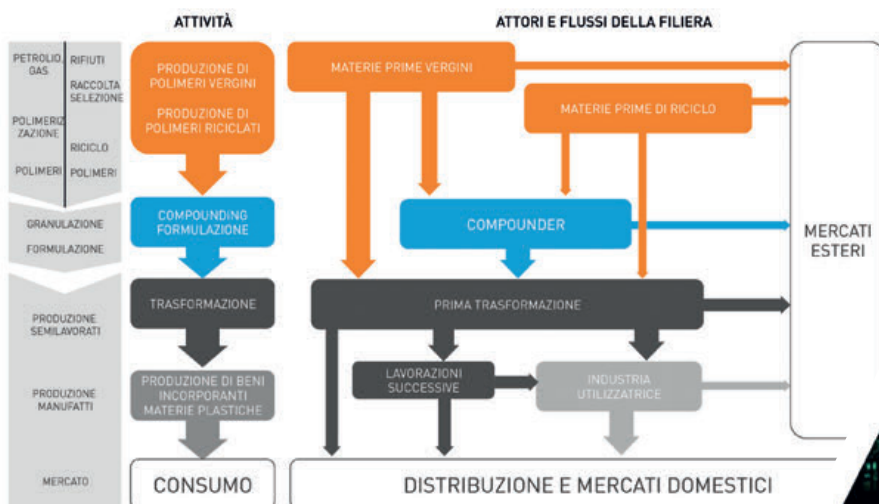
ATTIVITÀ

ATTORI E FLUSSI DELLA FILIERA

PETROLIO, GAS

RIFIUTI

RACCOLTA SELEZIONE

POLIMERIZZAZIONE

RICICLO

POLIMERI

POLIMERI

PRODUZIONE DI POLIMERI VERGINI

PRODUZIONE DI POLIMERI RICICLATI

MATERIE PRIME VERGINI

MATERIE PRIME DI RICICLO

MERCATI ESTERI

GRANULAZIONE

FORMULAZIONE

COMPOUNDING FORMULAZIONE

COMPOUNDER

PRODUZIONE SEMILAVORATI

TRASFORMAZIONE

PRIMA TRASFORMAZIONE

PRODUZIONE MANUFATTI

PRODUZIONE DI BENI INCORPORANTI MATERIE PLASTICHE

LAVORAZIONI SUCCESSIVE

INDUSTRIA UTILIZZATRICE

MERCATO

CONSUMO

DISTRIBUZIONE E MERCATI DOMESTICI